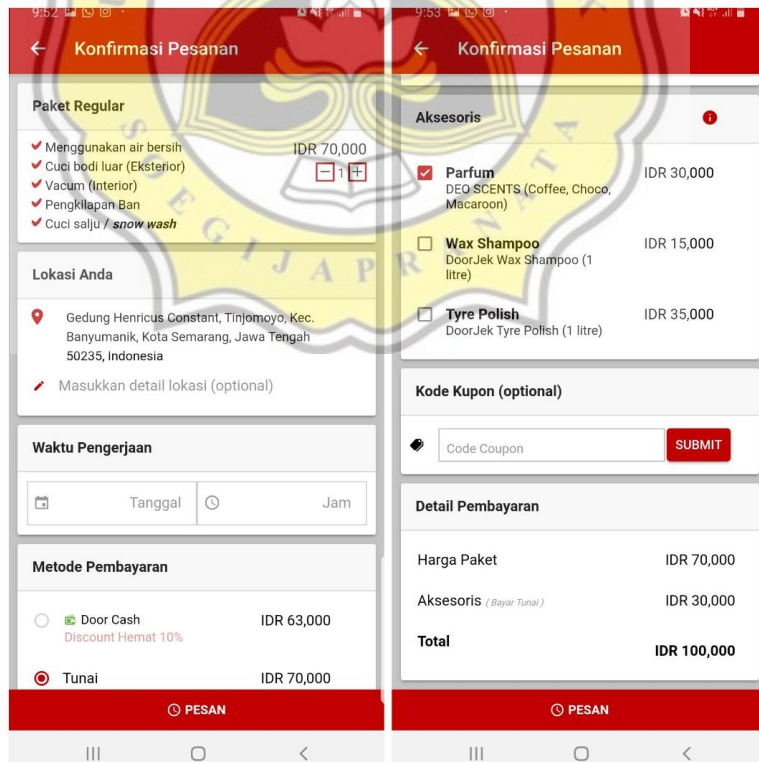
9:52

← Konfirmasi Pesanan

Paket Regular

Menggunakan air bersih
Cuci bodi luar (Eksterior)
Vacum (Interior)
Pengkilapan Ban
Cuci salju / *snow wash*

IDR 70,000

− 1 +

Lokasi Anda

Gedung Henricus Constant, Tinjomoyo, Kec. Banyumanik, Kota Semarang, Jawa Tengah 50235, Indonesia

Masukkan detail lokasi (optional)

Waktu Pengerjaan

Tanggal

Jam

Metode Pembayaran

Door Cash
Discount Hemat 10%

IDR 63,000

Tunai

IDR 70,000

PESAN

9:53

← Konfirmasi Pesanan

Aksesoris

Parfum
DEO SCENTS (Coffee, Choco, Macaroon)

IDR 30,000

Wax Shampoo
DoorJek Wax Shampoo (1 litre)

IDR 15,000

Tyre Polish
DoorJek Tyre Polish (1 litre)

IDR 35,000

Kode Kupon (optional)

Code Coupon

SUBMIT

Detail Pembayaran

| | |
|---|---|
| Harga Paket | IDR 70,000 |
| Aksesoris (Bayar Tunai) | IDR 30,000 |
| Total | IDR 100,000 |

PESAN

SOEGIJAPRANATA